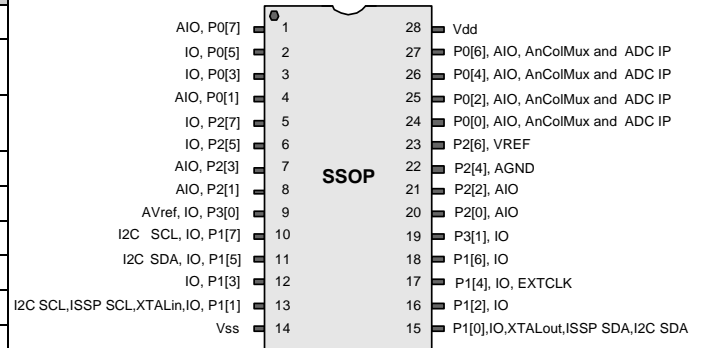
AIO, P0[7] 1
IO, P0[5] 2
IO, P0[3] 3
AIO, P0[1] 4
IO, P2[7] 5
IO, P2[5] 6
AIO, P2[3] 7
AIO, P2[1] 8
AVref, IO, P3[0] 9
I2C SCL, IO, P1[7] 10
I2C SDA, IO, P1[5] 11
IO, P1[3] 12
I2C SCL,ISSP SCL,XTALin,IO, P1[1] 13
Vss 14

SSOP

28 Vdd
27 P0[6], AIO, AnColMux and ADC IP
26 P0[4], AIO, AnColMux and ADC IP
25 P0[2], AIO, AnColMux and ADC IP
24 P0[0], AIO, AnColMux and ADC IP
23 P2[6], VREF
22 P2[4], AGND
21 P2[2], AIO
20 P2[0], AIO
19 P3[1], IO
18 P1[6], IO
17 P1[4], IO, EXTCLK
16 P1[2], IO
15 P1[0],IO,XTALout,ISSP SDA,I2C SDA